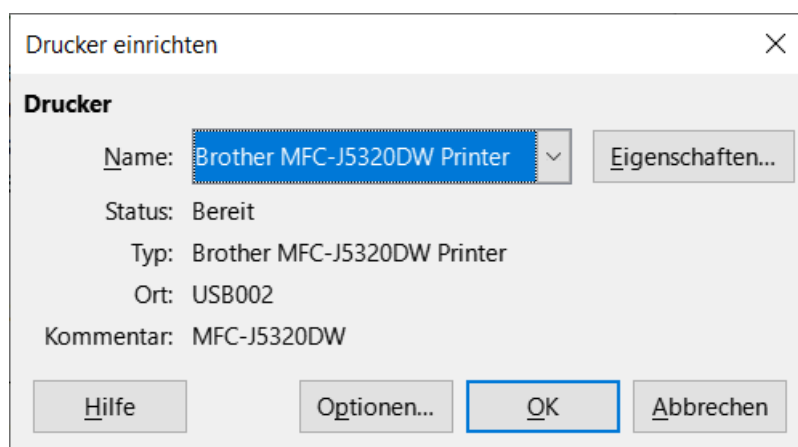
Drucker einrichten

Drucker

Name: Brother MFC-J5320DW Printer

Eigenschaften...

Status: Bereit

Typ: Brother MFC-J5320DW Printer

Ort: USB002

Kommentar: MFC-J5320DW

Hilfe

Optionen...

OK

Abbrechen